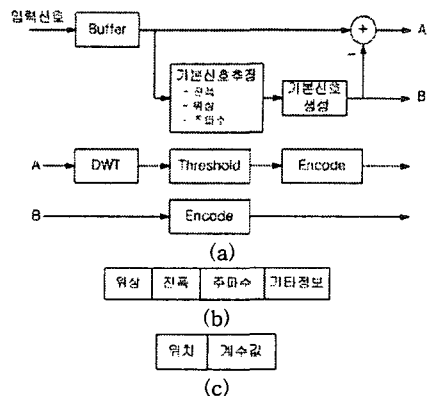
입력신호
Buffer
+
-
A
기본신호추정
- 진폭
- 위상
- 주파수
기본신호 생성
B
A
DWT
Threshold
Encode
B
Encode
(a)

| 위상 | 진폭 | 주파수 | 기타정보 |
|---|---|---|---|

(b)

| 위치 | 계수값 |
|---|---|

(c)